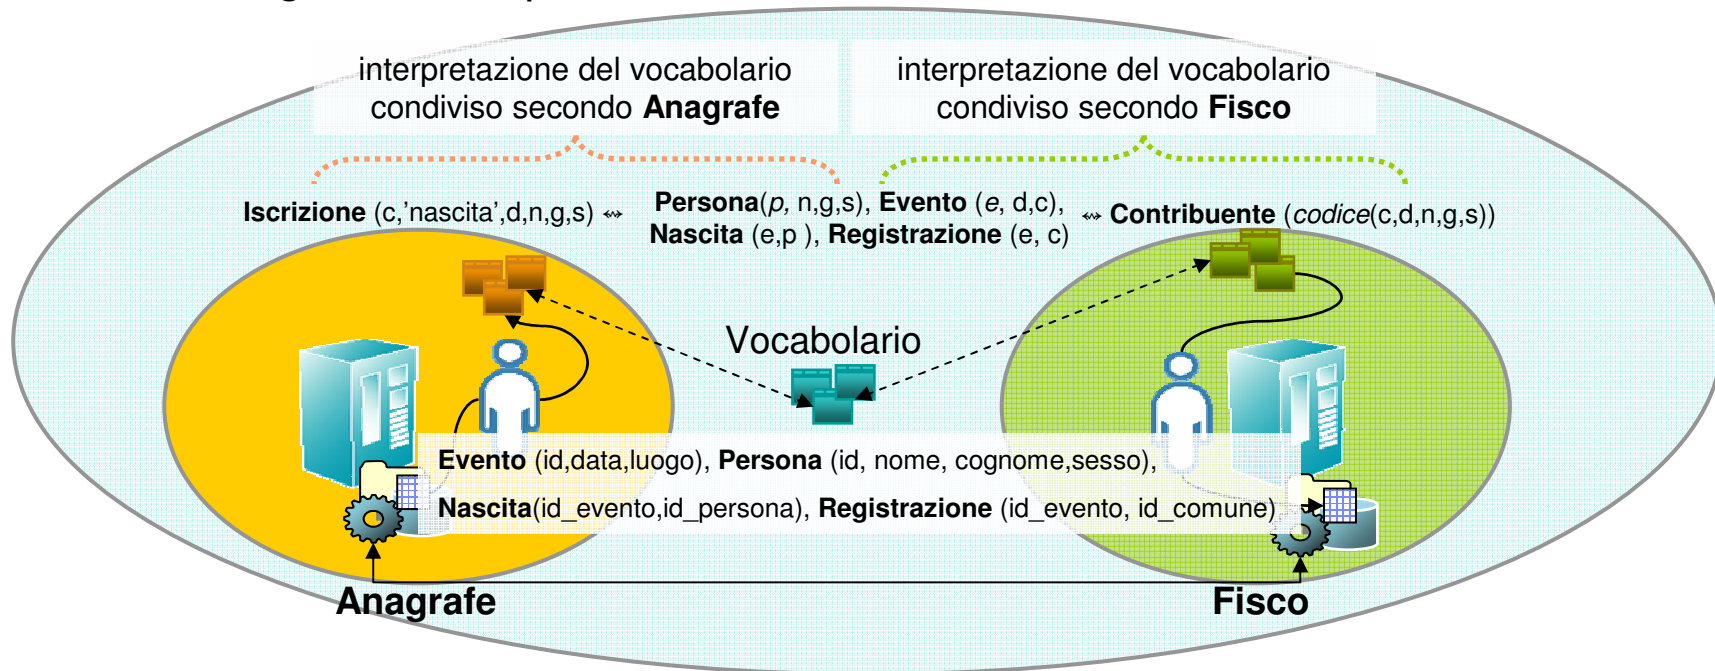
interpretazione del vocabolario condiviso secondo **Anagrafe**

interpretazione del vocabolario condiviso secondo **Fisco**

**Iscrizione** (c,'nascita',d,n,g,s) ↭ **Persona**(*p,* n,g,s), **Evento** (*e*, d,c), **Nascita** (e,p ), **Registrazione** (e, c) ↭ **Contribuente** (*codice*(c,d,n,g,s))

Vocabolario

**Evento** (id,data,luogo), **Persona** (id, nome, cognome,sesso),

**Nascita**(id_evento,id_persona), **Registrazione** (id_evento, id_comune)

**Anagrafe**

**Fisco**